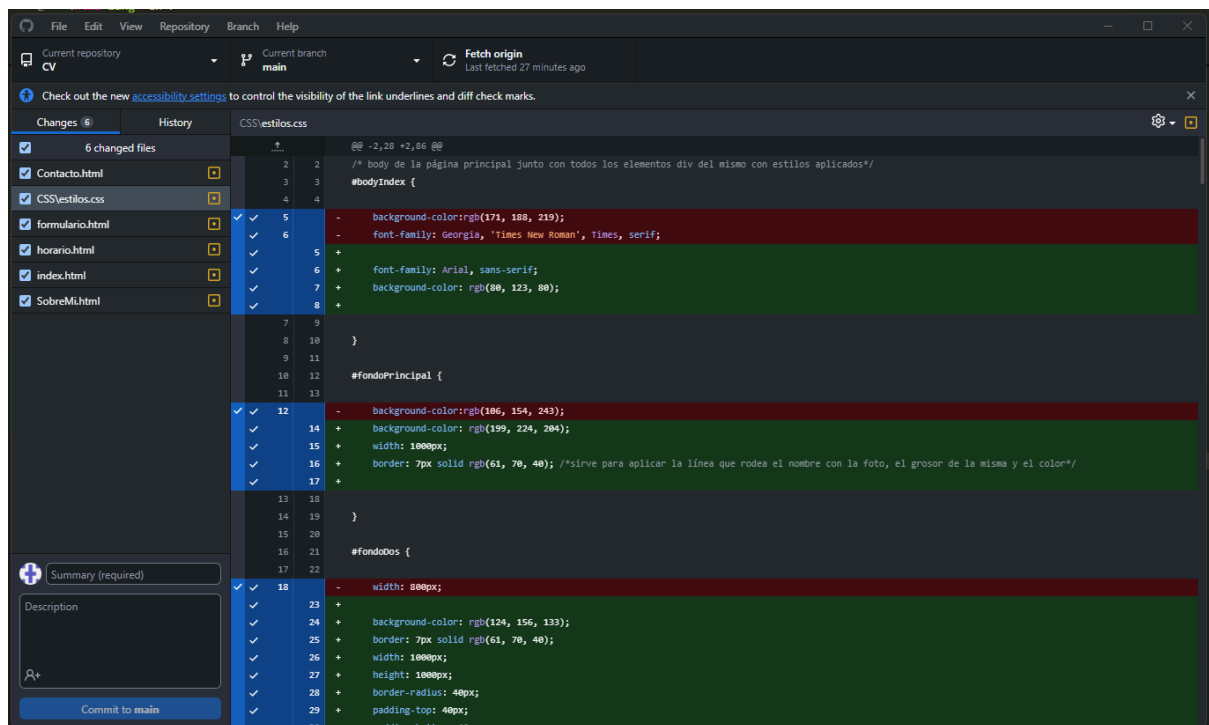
File Edit View Repository Branch Help

Current repository
CV

Current branch
main

Fetch origin
Last fetched 27 minutes ago

Check out the new accessibility settings to control the visibility of the link underlines and diff check marks.

Changes 6
History

6 changed files

Contacto.html
CSS\estilos.css
formulario.html
horario.html
index.html
SobreMi.html

CSS\estilos.css

@@ -2,28 +2,86 @@
2 2 /* body de la página principal junto con todos los elementos div del mismo con estilos aplicados*/
3 3 #bodyIndex {
4 4
5 - background-color:rgb(171, 188, 219);
6 - font-family: Georgia, 'Times New Roman', Times, serif;
5 +
6 + font-family: Arial, sans-serif;
7 + background-color: rgb(80, 123, 80);
8 +
7 9
8 10 }
9 11
10 12 #fondoPrincipal {
11 13
12 - background-color:rgb(106, 154, 243);
14 + background-color: rgb(199, 224, 204);
15 + width: 1000px;
16 + border: 7px solid rgb(61, 70, 40); /*sirve para aplicar la línea que rodea el nombre con la foto, el grosor de la misma y el color*/
17 +
13 18
14 19 }
15 20
16 21 #fondoDos {
17 22
18 - width: 800px;
23 +
24 + background-color: rgb(124, 156, 133);
25 + border: 7px solid rgb(61, 70, 40);
26 + width: 1000px;
27 + height: 1000px;
28 + border-radius: 40px;
29 + padding-top: 40px;

Summary (required)
Description

Commit to main